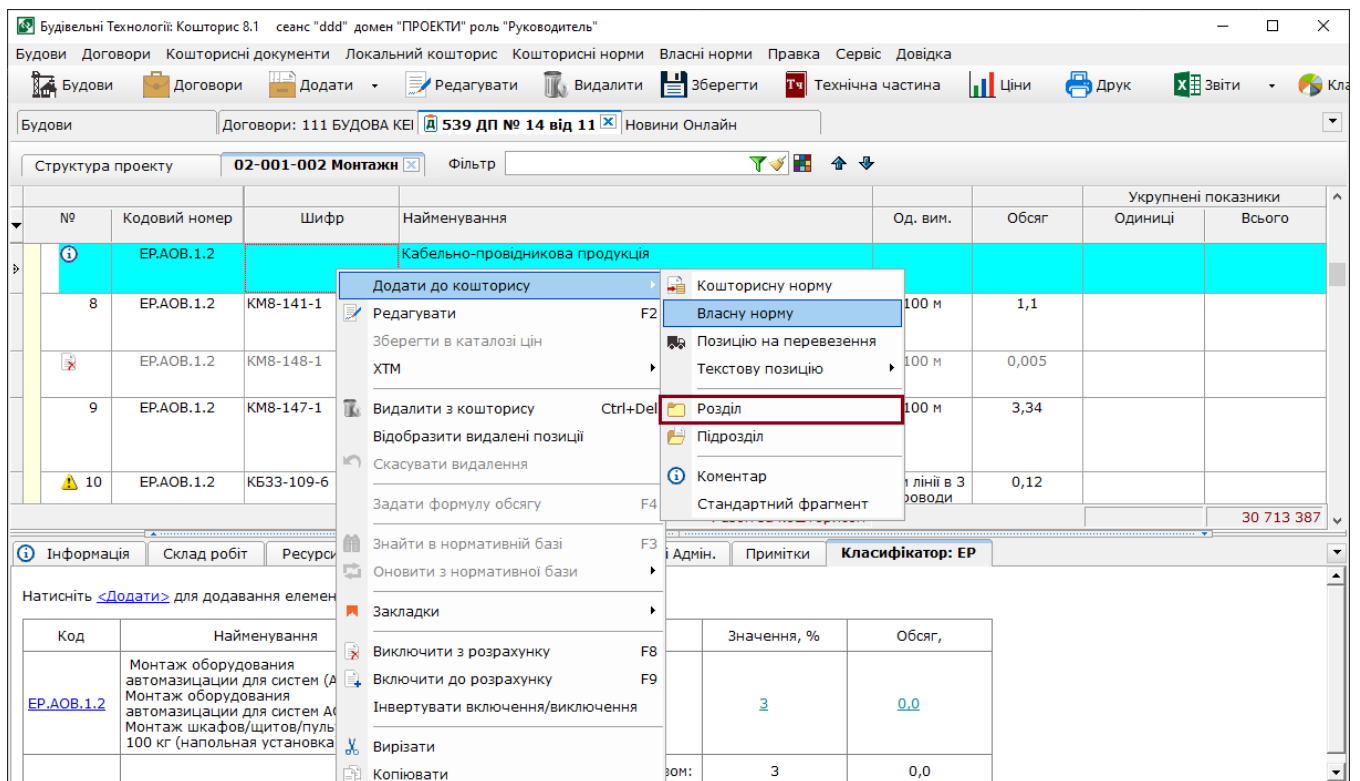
Будівельні Технології: Кошторис 8.1 сеанс "ddd" домен "ПРОЕКТИ" роль "Руководитель"

Будови Договори Кошторисні документи Локальний кошторис Кошторисні норми Власні норми Правка Сервіс Довідка

Будови Договори Додати Редагувати Видалити Зберегти Технічна частина Ціни Друк Звіти Кла

Будови | Договори: 111 БУДОВА КЕІ | 539 ДП № 14 від 11 | Новини Онлайн

Структура проекту | 02-001-002 Монтажн | Фільтр

| № | Кодовий номер | Шифр | Найменування | Од. вим. | Обсяг | Укрупнені показники Одиниці | Всього |
|---|---|---|---|---|---|---|---|
|  | ЕР.АОВ.1.2 |  | Кабельно-провідникова продукція |  |  |  |  |
| 8 | ЕР.АОВ.1.2 | КМ8-141-1 |  | 100 м | 1,1 |  |  |
|  | ЕР.АОВ.1.2 | КМ8-148-1 |  | 100 м | 0,005 |  |  |
| 9 | ЕР.АОВ.1.2 | КМ8-147-1 |  | 100 м | 3,34 |  |  |
| 10 | ЕР.АОВ.1.2 | КБ33-109-6 |  | лінії в 3 проводи | 0,12 |  |  |
|  |  |  |  |  |  |  | 30 713 387 |

Додати до кошторису
Редагувати F2
Зберегти в каталозі цін
ХТМ
Видалити з кошторису Ctrl+Del
Відобразити видалені позиції
Скасувати видалення
Задати формулу обсягу F4
Знайти в нормативній базі F3
Оновити з нормативної бази
Закладки
Виключити з розрахунку F8
Включити до розрахунку F9
Інвертувати включення/виключення
Вирізати
Копіювати

Кошторисну норму
Власну норму
Позицію на перевезення
Текстову позицію
Розділ
Підрозділ
Коментар
Стандартний фрагмент

Інформація | Склад робіт | Ресурси | Адмін. | Примітки | Класифікатор: ЕР

Натисніть <Додати> для додавання елемен

| Код | Найменування | Значення, % | Обсяг, |
|---|---|---|---|
| ЕР.АОВ.1.2 | Монтаж оборудования автоматизации для систем (А Монтаж оборудования автоматизации для систем А Монтаж шкафов/щитов/пуль 100 кг (напольная установка | 3 | 0,0 |
|  | вом: | 3 | 0,0 |